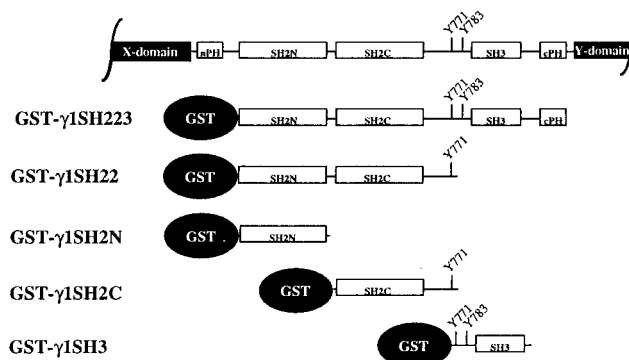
X-domain
nPH
SH2N
SH2C
Y771
Y783
SH3
cPH
Y-domain

GST-γ1SH223
GST
SH2N
SH2C
Y771
Y783
SH3
cPH

GST-γ1SH22
GST
SH2N
SH2C
Y771

GST-γ1SH2N
GST
SH2N

GST-γ1SH2C
GST
SH2C
Y771

GST-γ1SH3
GST
Y771
Y783
SH3